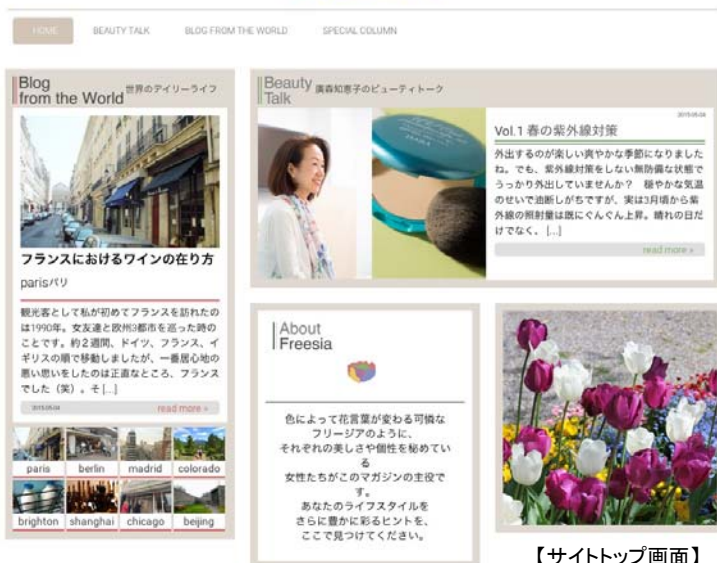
HOME BEAUTY TALK BLOG FROM THE WORLD SPECIAL COLUMN

Blog from the World 世界のデイリーライフ

フランスにおけるワインの在り方

parisパリ

観光客として私が初めてフランスを訪れたのは1990年。女友達と欧州3都市を巡った時のことです。約2週間、ドイツ、フランス、イギリスの順で移動しましたが、一番居心地の悪い思いをしたのは正直なところ、フランスでした（笑）。そ [...]

2015.05.04

read more »

paris berlin madrid colorado
brighton shanghai chicago beijing

Beauty Talk 廣森知恵子のビューティトーク

2015.05.04

Vol.1 春の紫外線対策

外出するのが楽しい爽やかな季節になりましたね。でも、紫外線対策をしない無防備な状態でうっかり外出していませんか？ 穏やかな気温のせいで油断しがちですが、実は3月頃から紫外線の照射量は既にぐんぐん上昇。晴れの日だけでなく、[...]

read more »

About Freesia

色によって花言葉が変わる可憐なフリージアのように、それぞれの美しさや個性を秘めている女性たちがこのマガジンの主役です。あなたのライフスタイルをさらに豊かに彩るヒントを、ここで見つけてください。

【サイトトップ画面】